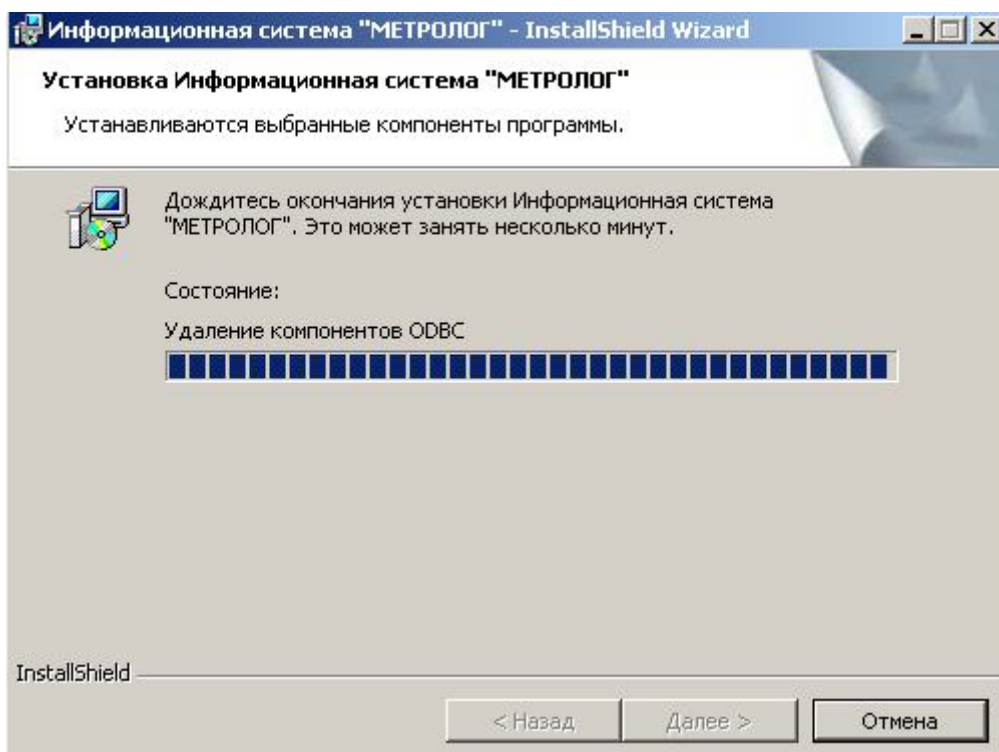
Информационная система "МЕТРОЛОГ" - InstallShield Wizard

Установка Информационная система "МЕТРОЛОГ"

Устанавливаются выбранные компоненты программы.

Дождитесь окончания установки Информационная система "МЕТРОЛОГ". Это может занять несколько минут.

Состояние:

Удаление компонентов ODBC

InstallShield

< Назад

Далее >

Отмена